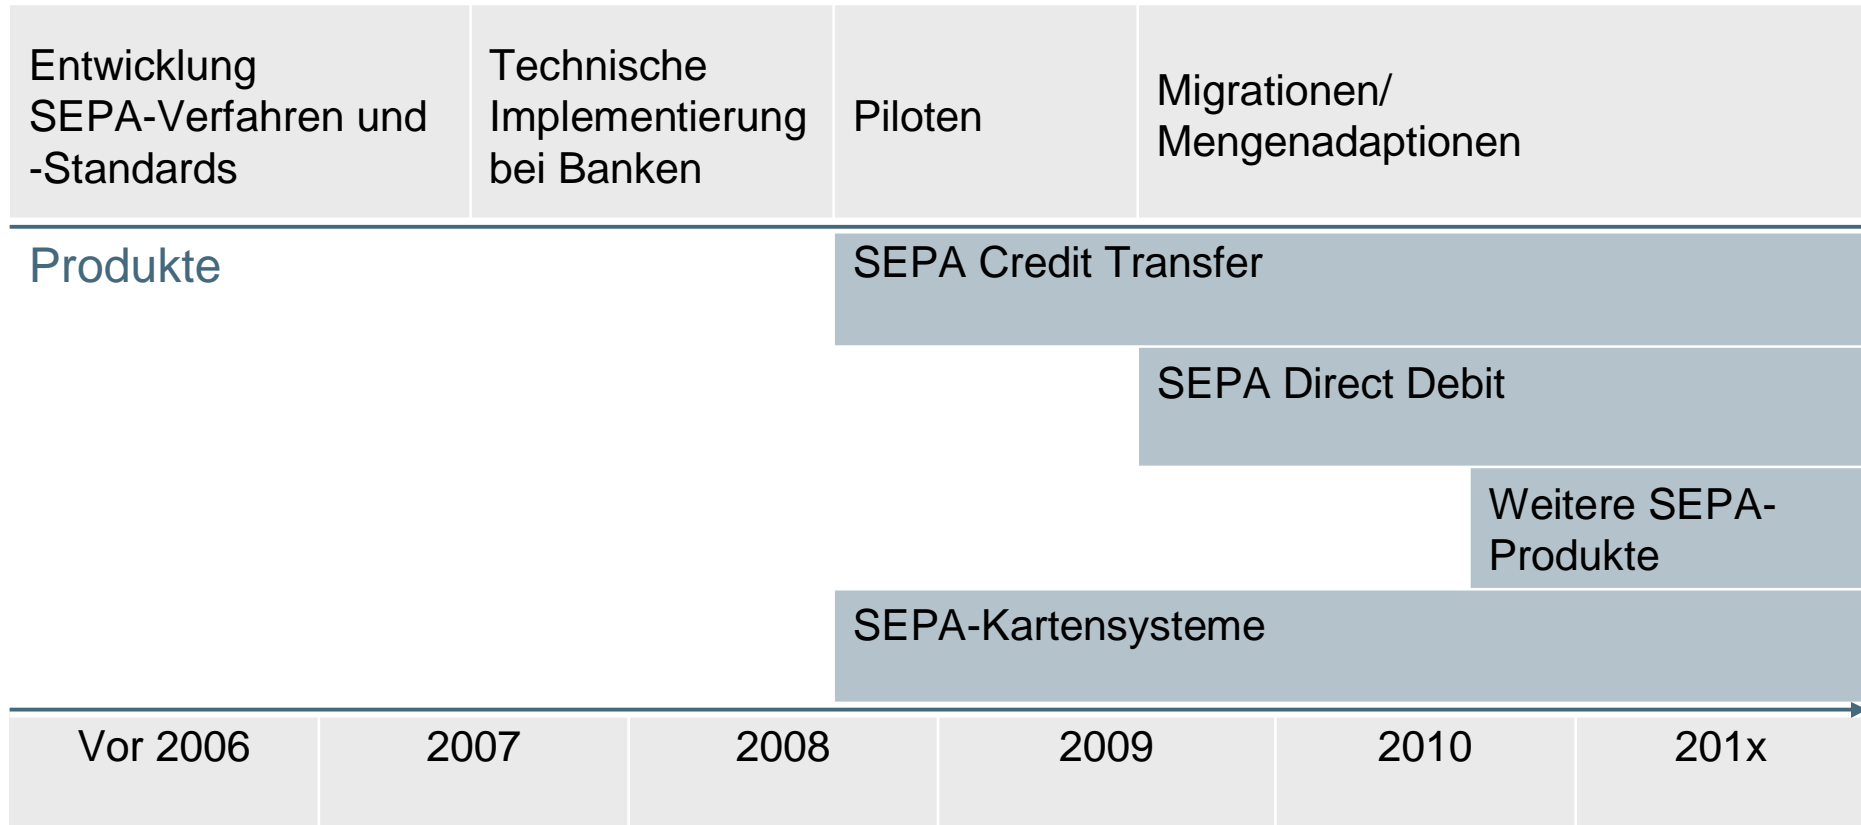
Entwicklung SEPA-Verfahren und -Standards

Technische Implementierung bei Banken

Piloten

Migrationen/ Mengenadaptionen

Produkte

SEPA Credit Transfer

SEPA Direct Debit

Weitere SEPA-Produkte

SEPA-Kartensysteme

| Vor 2006 | 2007 | 2008 | 2009 | 2010 | 201x |